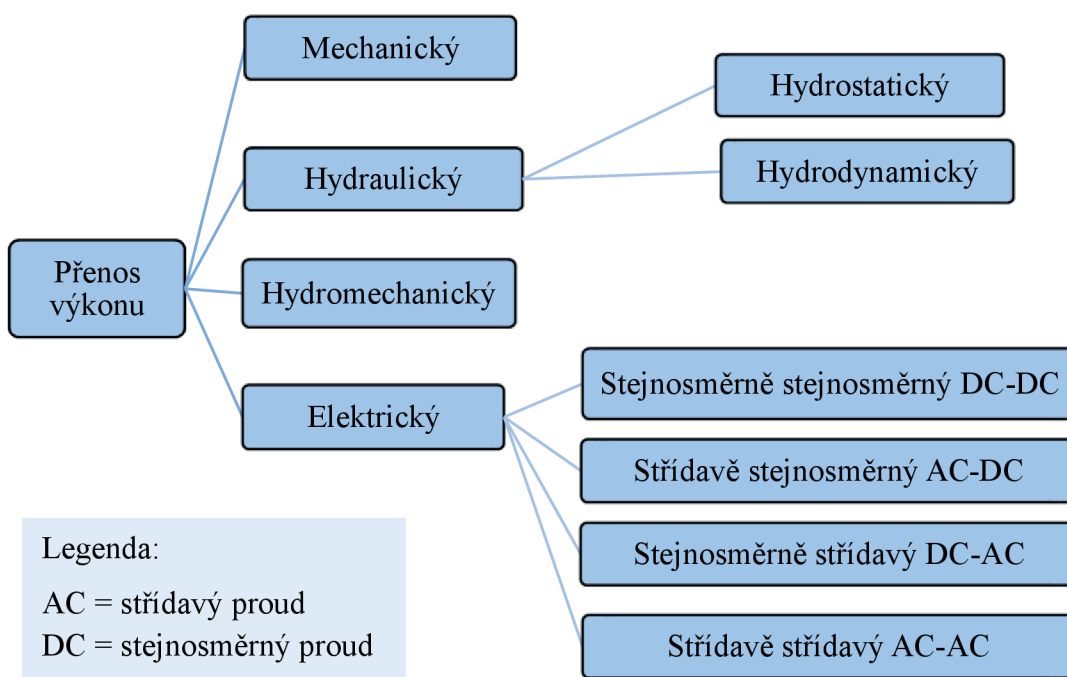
Přenos výkonu

Mechanický

Hydraulický

Hydrostatický

Hydrodynamický

Hydromechanický

Elektrický

Stejnosměrně stejnosměrný DC-DC

Střídavě stejnosměrný AC-DC

Stejnosměrně střídavý DC-AC

Střídavě střídavý AC-AC

Legenda:

AC = střídavý proud
DC = stejnosměrný proud